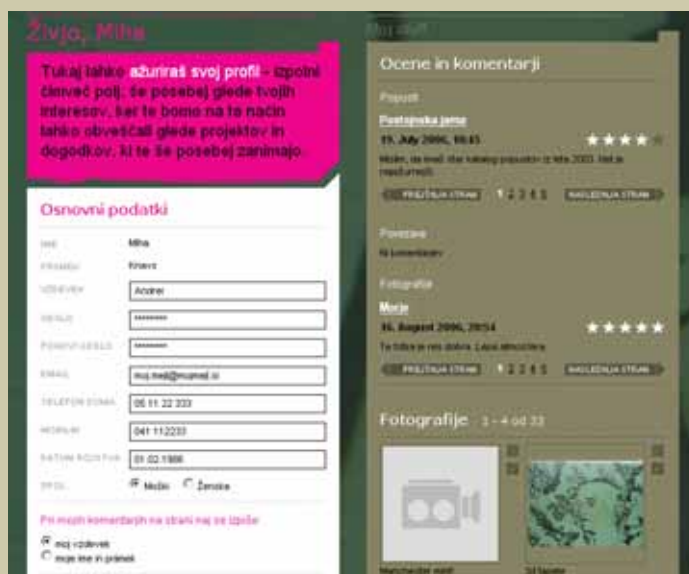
Živjo, Miha

Moj profil

Tukaj lahko ažuriraš svoj profil - izpolni čimveč polj, še posebej glede tvojih interesov, ker te bomo na ta način lahko obveščali glede projektov in dogodkov, ki te še posebej zanimajo.

Osnovni podatki

IME Miha

PRIIMEK Kranvc

VZDEVEK Andrej

GESLO ********

PONOVI GESLO ********

EMAIL moj.mail@mojmail.si

TELEFON DOMA 05 11 22 333

MOBILNI 041 112233

DATUM ROJSTVA 01.02.1986

SPOL Moški Ženska

Pri mojih komentarjih na strani naj se izpiše

moj vzdevek

moje ime in priimek

Ocene in komentarji

Popusti

Postojnska jama

19. July 2006, 10:45

Mislim, da imaš star katalog popustov iz leta 2003. Nič ne razumem.

PREJŠNJA STRAN 1 2 3 4 5 NASLEDNJA STRAN

Povezave

Ni komentarjev

Fotografije

Morje

31. August 2006, 20:54

Ta fotka je res dobra. Lepa atmosfera

PREJŠNJA STRAN 1 2 3 4 5 NASLEDNJA STRAN

Fotografije 1 - 4 od 33

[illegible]

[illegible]